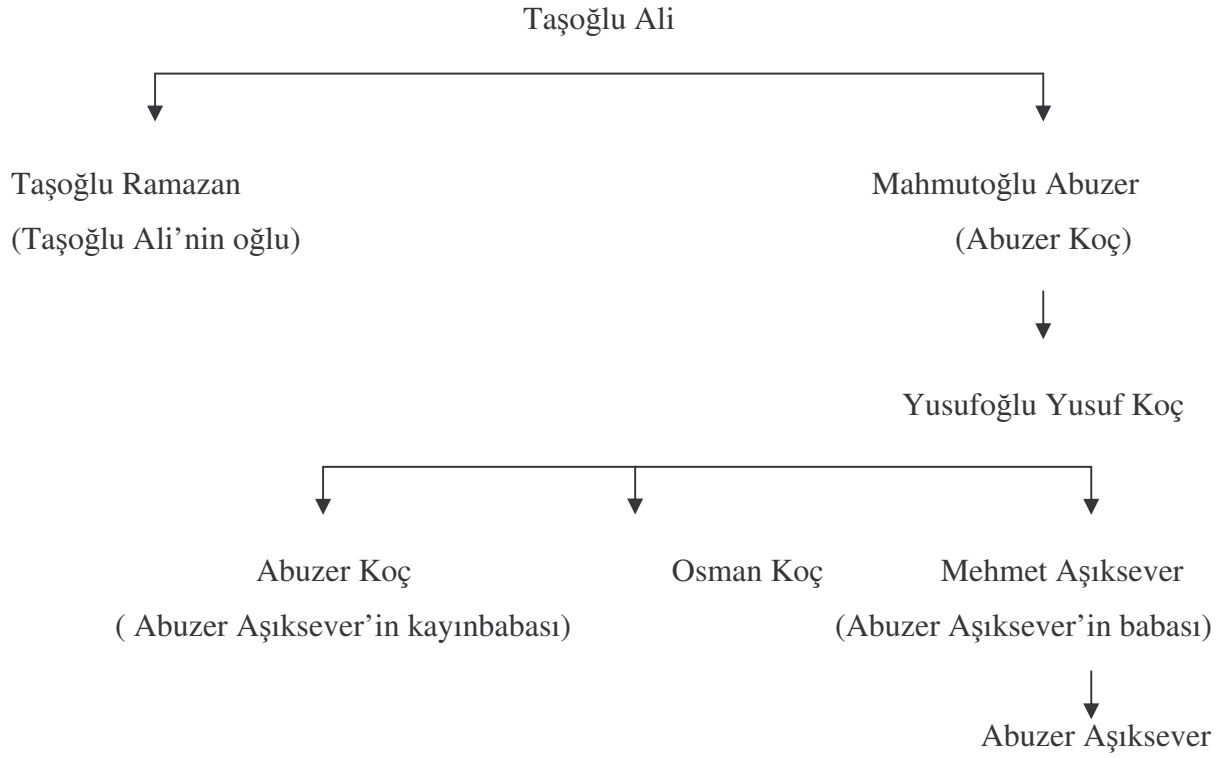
Taşoğlu Ali

Taşoğlu Ramazan
(Taşoğlu Ali'nin oğlu)

Mahmutoğlu Abuzer
(Abuzer Koç)

Yusufoğlu Yusuf Koç

Abuzer Koç
( Abuzer Aşıksever'in kayınbabası)

Osman Koç

Mehmet Aşıksever
(Abuzer Aşıksever'in babası)

Abuzer Aşıksever